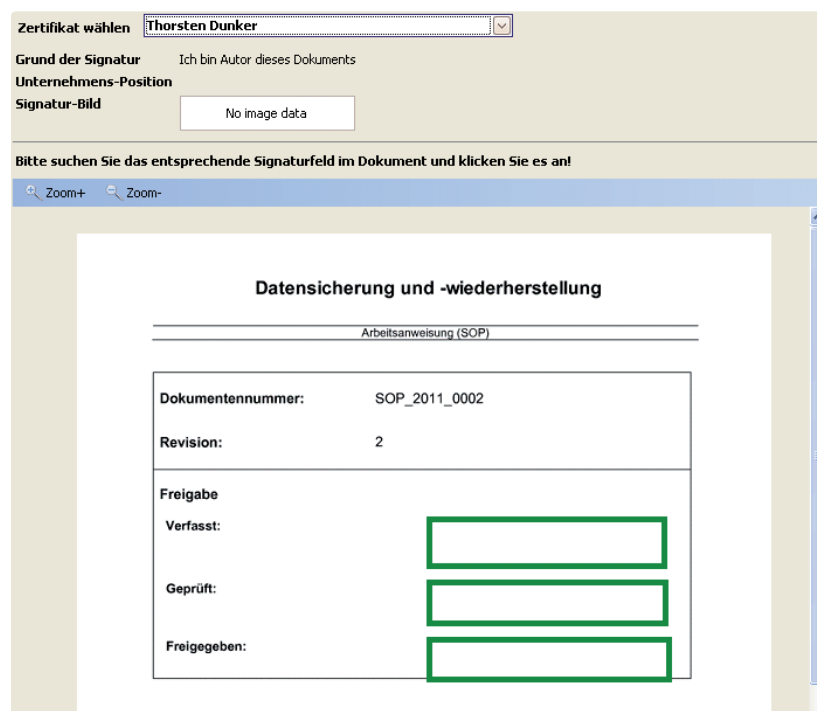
Zertifikat wählen Thorsten Dunker

Grund der Signatur Ich bin Autor dieses Dokuments

Unternehmens-Position

Signatur-Bild No image data

Bitte suchen Sie das entsprechende Signaturfeld im Dokument und klicken Sie es an!

Zoom+ Zoom-

Datensicherung und -wiederherstellung

Arbeitsanweisung (SOP)

| Dokumentennummer: | SOP_2011_0002 |
|---|---|
| Revision: | 2 |

Freigabe

Verfasst:

Geprüft:

Freigegeben: